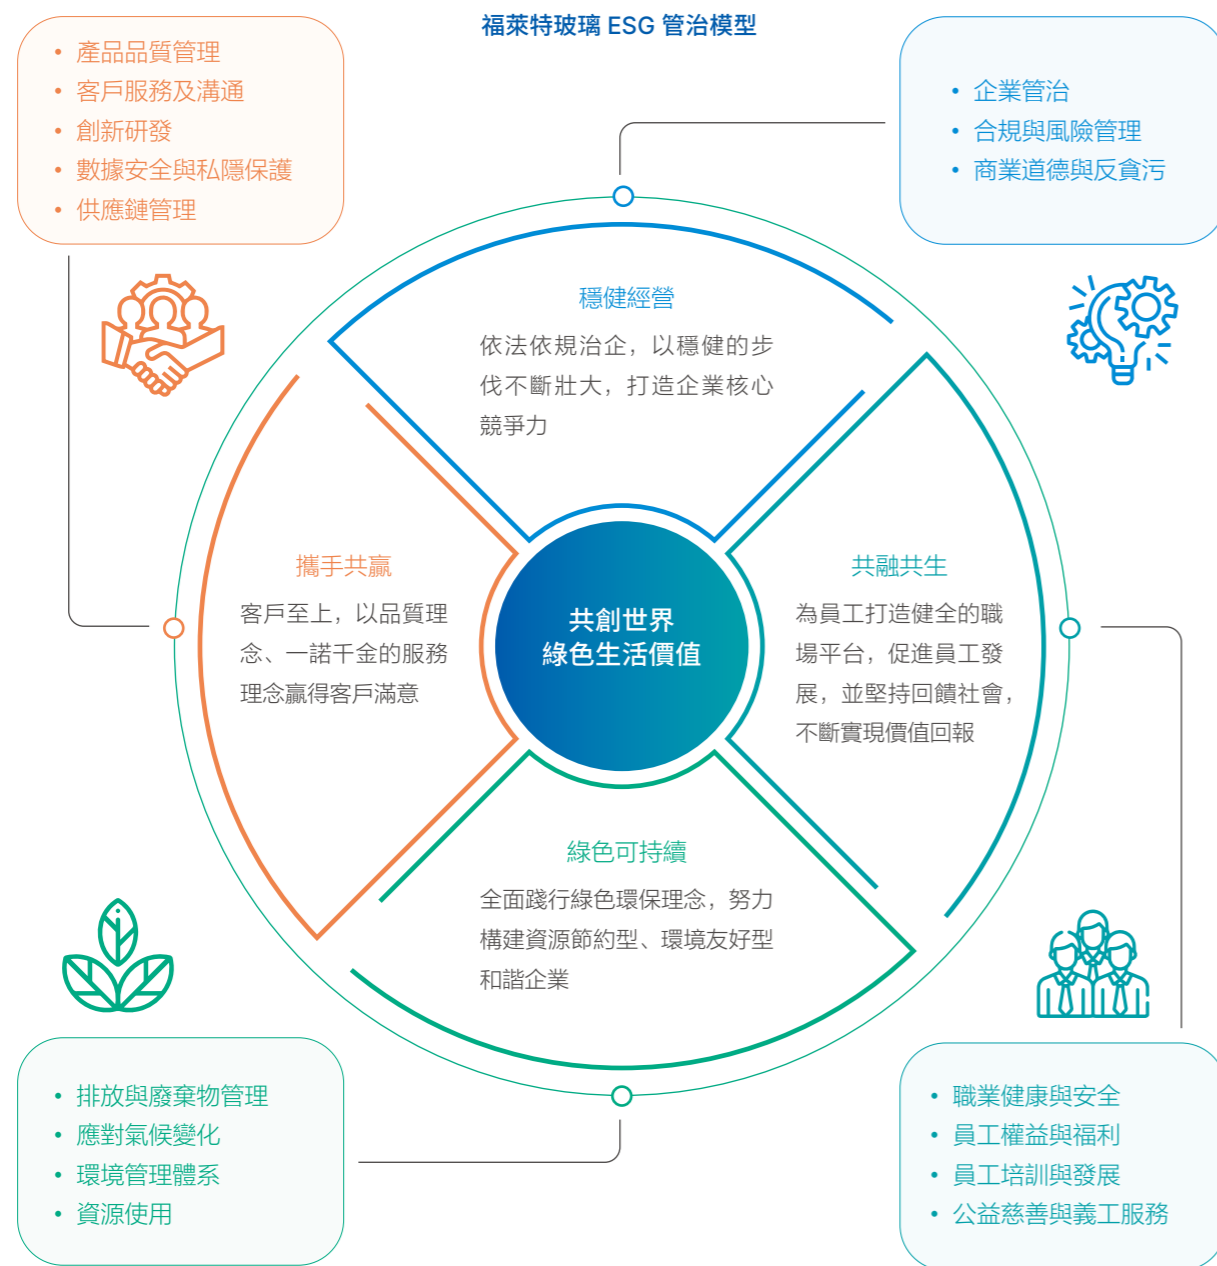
福萊特玻璃 ESG 管治模型

• 產品品質管理
• 客戶服務及溝通
• 創新研發
• 數據安全與私隱保護
• 供應鏈管理

• 企業管治
• 合規與風險管理
• 商業道德與反貪污

穩健經營
依法依規治企，以穩健的步伐不斷壯大，打造企業核心競爭力

攜手共贏
客戶至上，以品質理念、一諾千金的服務理念贏得客戶滿意

共創世界
綠色生活價值

共融共生
為員工打造健全的職場平台，促進員工發展，並堅持回饋社會，不斷實現價值回報

綠色可持續
全面踐行綠色環保理念，努力構建資源節約型、環境友好型和諧企業

• 排放與廢棄物管理
• 應對氣候變化
• 環境管理體系
• 資源使用

• 職業健康與安全
• 員工權益與福利
• 員工培訓與發展
• 公益慈善與義工服務